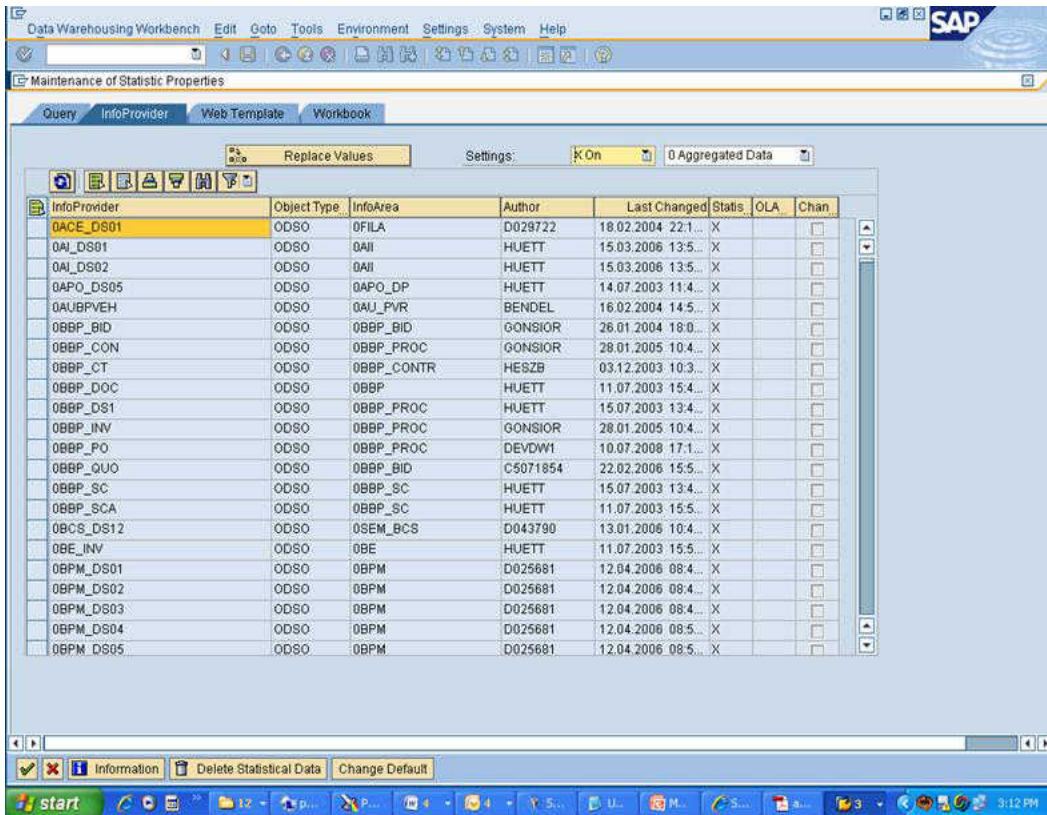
Data Warehousing Workbench Edit Goto Tools Environment Settings System Help

SAP

Maintenance of Statistic Properties

Query InfoProvider Web Template Workbook

Replace Values Settings: X On 0 Aggregated Data

| InfoProvider | Object Type | InfoArea | Author | Last Changed | Statis | OLA | Chan |
|---|---|---|---|---|---|---|---|
| 0ACE_DS01 | ODSO | 0FILA | D029722 | 18.02.2004 22:1... | X | | |
| 0AI_DS01 | ODSO | 0AII | HUETT | 15.03.2006 13:5... | X | | |
| 0AI_DS02 | ODSO | 0AII | HUETT | 15.03.2006 13:5... | X | | |
| 0APO_DS05 | ODSO | 0APO_DP | HUETT | 14.07.2003 11:4... | X | | |
| 0AUBPVEH | ODSO | 0AU_PVR | BENDEL | 16.02.2004 14:5... | X | | |
| 0BBP_BID | ODSO | 0BBP_BID | GONSIOR | 26.01.2004 18:0... | X | | |
| 0BBP_CON | ODSO | 0BBP_PROC | GONSIOR | 28.01.2005 10:4... | X | | |
| 0BBP_CT | ODSO | 0BBP_CONTR | HESZB | 03.12.2003 10:3... | X | | |
| 0BBP_DOC | ODSO | 0BBP | HUETT | 11.07.2003 15:4... | X | | |
| 0BBP_DS1 | ODSO | 0BBP_PROC | HUETT | 15.07.2003 13:4... | X | | |
| 0BBP_INV | ODSO | 0BBP_PROC | GONSIOR | 28.01.2005 10:4... | X | | |
| 0BBP_PO | ODSO | 0BBP_PROC | DEVDW1 | 10.07.2008 17:1... | X | | |
| 0BBP_QUO | ODSO | 0BBP_BID | C5071854 | 22.02.2006 15:5... | X | | |
| 0BBP_SC | ODSO | 0BBP_SC | HUETT | 15.07.2003 13:4... | X | | |
| 0BBP_SCA | ODSO | 0BBP_SC | HUETT | 11.07.2003 15:5... | X | | |
| 0BCS_DS12 | ODSO | 0SEM_BCS | D043790 | 13.01.2006 10:4... | X | | |
| 0BE_INV | ODSO | 0BE | HUETT | 11.07.2003 15:5... | X | | |
| 0BPM_DS01 | ODSO | 0BPM | D025681 | 12.04.2006 08:4... | X | | |
| 0BPM_DS02 | ODSO | 0BPM | D025681 | 12.04.2006 08:4... | X | | |
| 0BPM_DS03 | ODSO | 0BPM | D025681 | 12.04.2006 08:4... | X | | |
| 0BPM_DS04 | ODSO | 0BPM | D025681 | 12.04.2006 08:5... | X | | |
| 0BPM_DS05 | ODSO | 0BPM | D025681 | 12.04.2006 08:5... | X | | |

Information Delete Statistical Data Change Default

start 12 P... P... 4 4 S... U... M... S... a... 3 3:12 PM